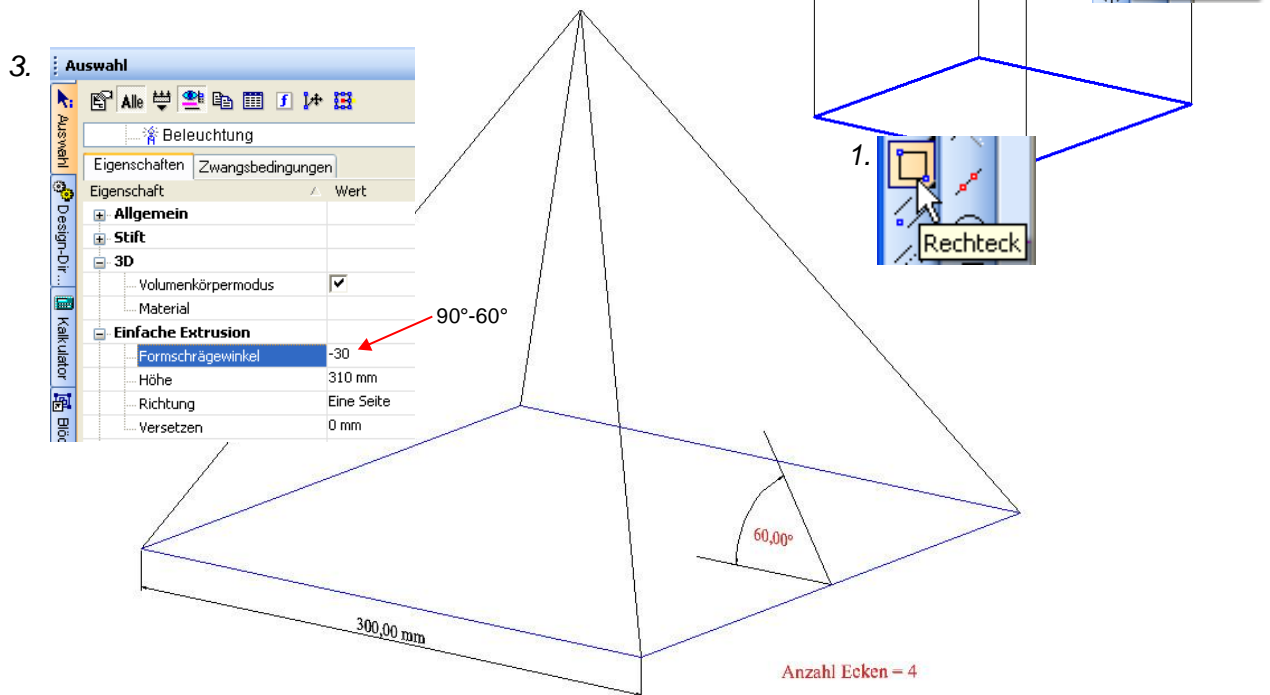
3.

Auswahl

Alle

Beleuchtung

Eigenschaften | Zwangsbedingungen

| Eigenschaft | Wert |
|---|---|
| Allgemein | |
| Stift | |
| 3D | |
| Volumenkörpermodus | ☑ |
| Material | |
| Einfache Extrusion | |
| Formschrägewinkel | -30 |
| Höhe | 310 mm |
| Richtung | Eine Seite |
| Versetzen | 0 mm |

Auswahl

Design-Dir...

Kalkulator

Blöc

90°-60°

1.

Rechteck

60,00°

300,00 mm

Anzahl Ecken = 4